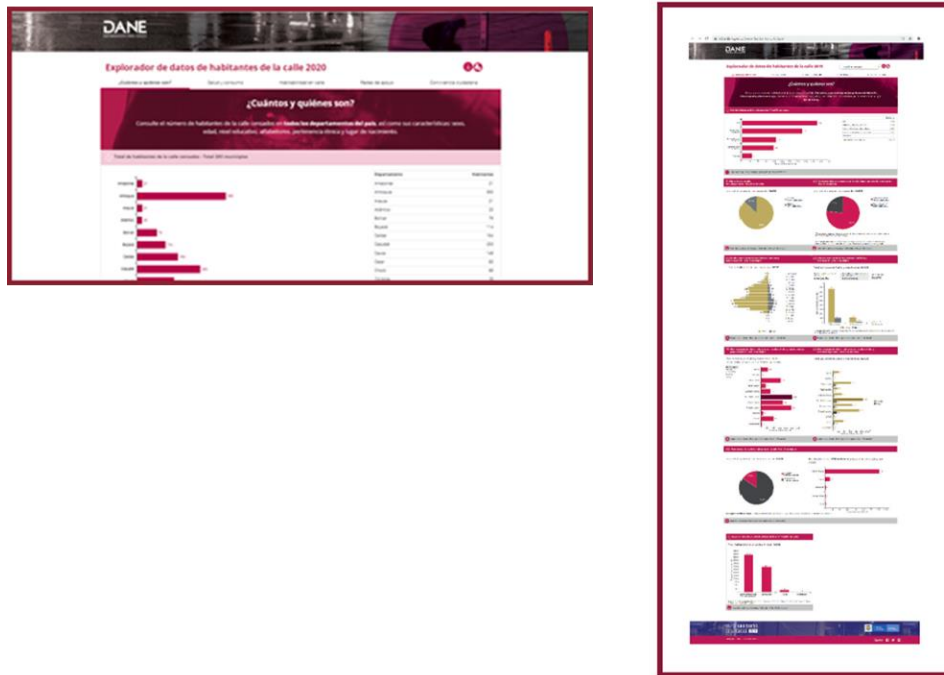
DANE

Explorador de datos de habitantes de la calle 2020

¿Cuántos y quiénes son? | Salud y consumo | Habitabilidad en calle | Redes de apoyo | Convivencia ciudadana

¿Cuántos y quiénes son?

Consulte el número de habitantes de la calle censados en todos los departamentos del país, así como sus características: sexo, edad, nivel educativo, alfabetismo, pertenencia étnica y lugar de nacimiento.

Total de habitantes de la calle censados - Total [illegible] municipios

| Departamento | Habitantes |
|---|---|
| Amazonas | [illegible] |
| Antioquia | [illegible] |
| Arauca | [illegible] |
| Atlántico | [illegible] |
| Bolívar | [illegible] |
| Boyacá | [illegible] |
| Caldas | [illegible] |
| Caquetá | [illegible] |
| Cauca | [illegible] |
| Cesar | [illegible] |
| Chocó | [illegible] |

Amazonas
Antioquia
Arauca
Atlántico
Bolívar
Boyacá
Caldas
Caquetá

DANE

Explorador de datos de habitantes de la calle 2020

¿Cuántos y quiénes son?

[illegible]